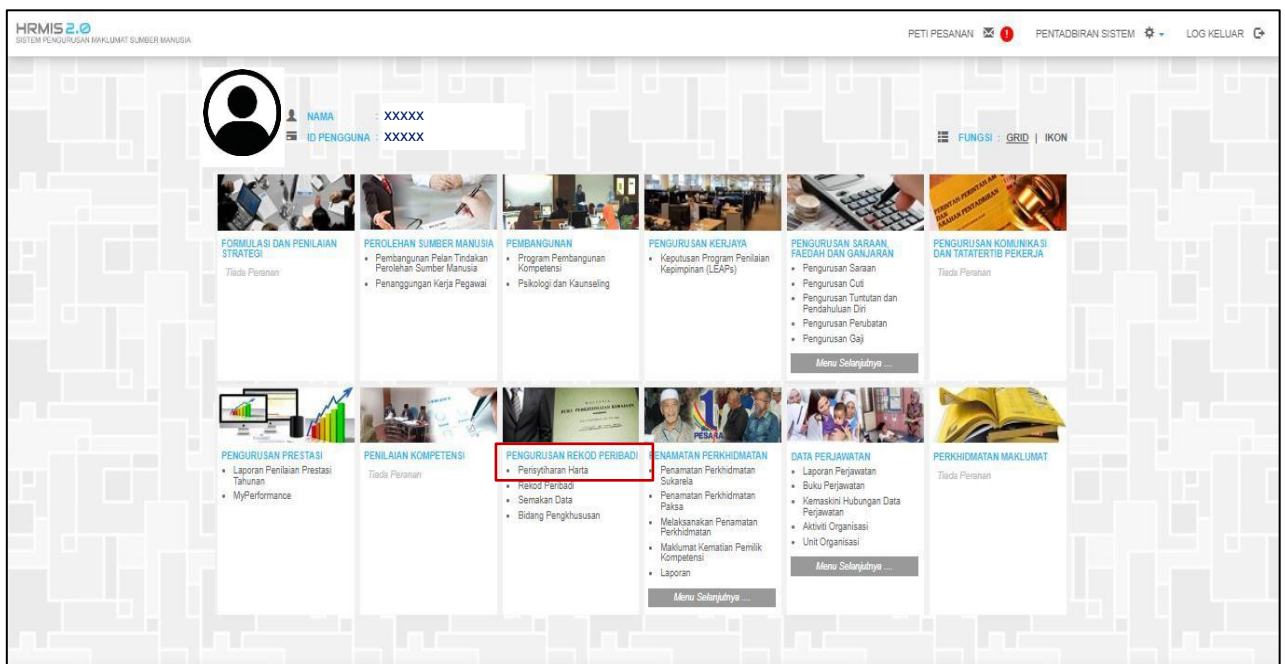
HRMIS 2.0
SISTEM PENGURUSAN MAKLUMAT SUMBER MANUSIA

PETI PESANAN ! PENTADBIRAN SISTEM LOG KELUAR

NAMA : XXXXX
ID PENGGUNA : XXXXX

FUNGSI : GRID | IKON

FORMULASI DAN PENILAIAN STRATEGI
Tiada Peranan

PEROLEHAN SUMBER MANUSIA
• Pembangunan Pelan Tindakan Perolehan Sumber Manusia
• Penanggungan Kerja Pegawai

PEMBANGUNAN
• Program Pembangunan Kompetensi
• Psikologi dan Kaunseling

PENGURUSAN KERJAYA
• Keputusan Program Penilaian Kepimpinan (LEAPs)

PENGURUSAN SARAAN, FAEDAH DAN GANJARAN
• Pengurusan Saraan
• Pengurusan Cuti
• Pengurusan Tuntutan dan Pendahuluan Diri
• Pengurusan Perubatan
• Pengurusan Gaji
Menu Selanjutnya ...

PENGURUSAN KOMUNIKASI DAN TATATERTIB PEKERJA
Tiada Peranan

PENGURUSAN PRESTASI
• Laporan Penilaian Prestasi Tahunan
• MyPerformance

PENILAIAN KOMPETENSI
Tiada Peranan

PENGURUSAN REKOD PERIBADI
• Perisytiharan Harta
• Rekod Peribadi
• Semakan Data
• Bidang Pengkhususan

PENAMATAN PERKHIDMATAN
• Penamatan Perkhidmatan Sukarela
• Penamatan Perkhidmatan Paksa
• Melaksanakan Penamatan Perkhidmatan
• Maklumat Kematian Pemilik Kompetensi
• Laporan
Menu Selanjutnya ...

DATA PERJAWATAN
• Laporan Perjawatan
• Buku Perjawatan
• Kemaskini Hubungan Data Perjawatan
• Aktiviti Organisasi
• Unit Organisasi
Menu Selanjutnya ...

PERKHIDMATAN MAKLUMAT
Tiada Peranan